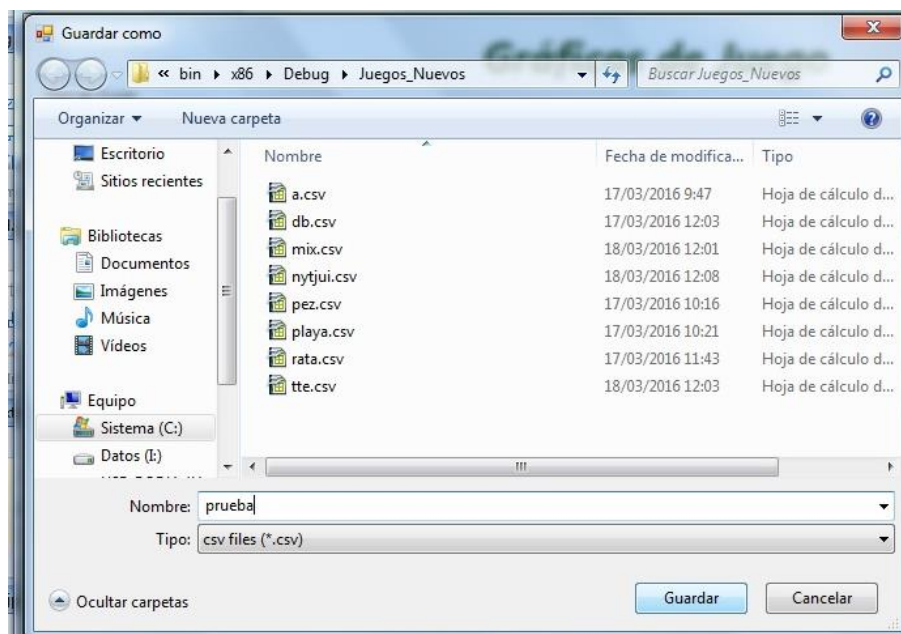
Guardar como

« bin ▸ x86 ▸ Debug ▸ Juegos_Nuevos

Buscar Juegos_Nuevos

Gráficos de Juego

Organizar ▾ Nueva carpeta

Escritorio
Sitios recientes

Bibliotecas
Documentos
Imágenes
Música
Vídeos

Equipo
Sistema (C:)
Datos (I:)

| Nombre | Fecha de modifica... | Tipo |
|---|---|---|
| a.csv | 17/03/2016 9:47 | Hoja de cálculo d... |
| db.csv | 17/03/2016 12:03 | Hoja de cálculo d... |
| mix.csv | 18/03/2016 12:01 | Hoja de cálculo d... |
| nytjui.csv | 18/03/2016 12:08 | Hoja de cálculo d... |
| pez.csv | 17/03/2016 10:16 | Hoja de cálculo d... |
| playa.csv | 17/03/2016 10:21 | Hoja de cálculo d... |
| rata.csv | 17/03/2016 11:43 | Hoja de cálculo d... |
| tte.csv | 18/03/2016 12:03 | Hoja de cálculo d... |

Nombre: prueba

Tipo: csv files (*.csv)

Ocultar carpetas

Guardar

Cancelar